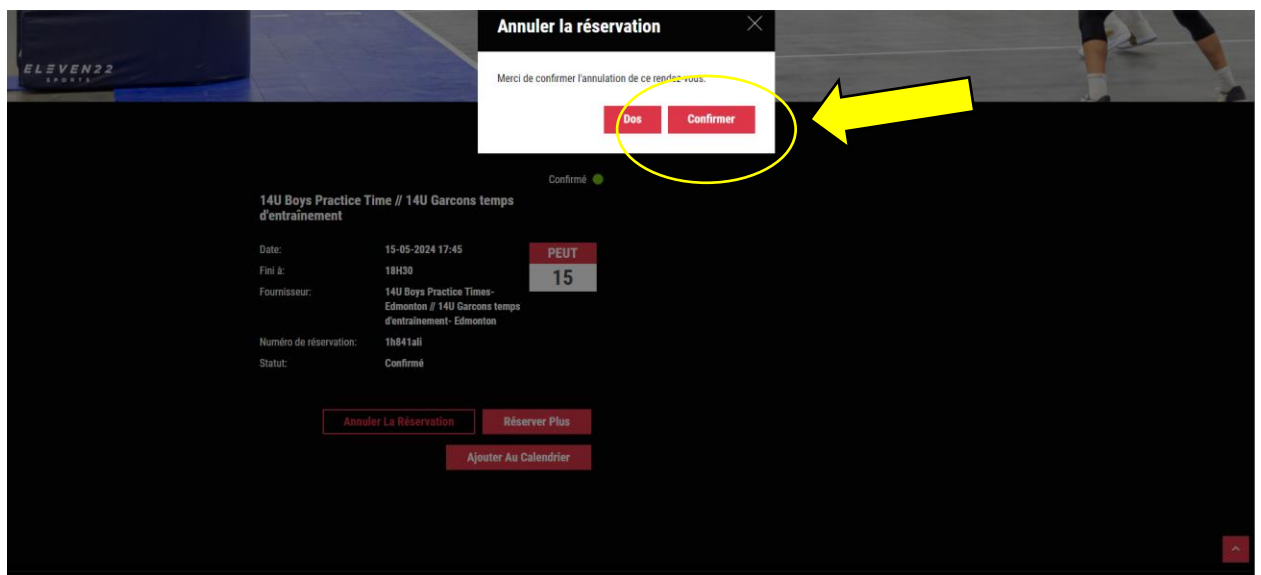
ELΞVEN22
SPORTS

Annuler la réservation

Merci de confirmer l'annulation de ce rendez-vous.

Dos
Confirmer

Confirmé

14U Boys Practice Time // 14U Garcons temps d'entraînement

Date: 15-05-2024 17:45
Fini à: 18H30
Fournisseur: 14U Boys Practice Times-Edmonton // 14U Garcons temps d'entraînement- Edmonton
Numéro de réservation: 1h841ali
Statut: Confirmé

PEUT
15

Annuler La Réservation
Réserver Plus
Ajouter Au Calendrier